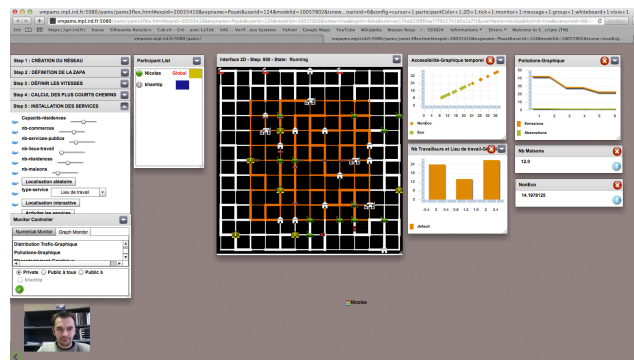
vmpams.mpl.ird.fr:5080/pams/

Step 1 : CRÉATION DU RÉSEAU
Step 2 : DÉFINITION DE LA ZAPA
Step 3 : DÉFINIR LES VITESSES
Step 4 : CALCUL DES PLUS COURTS CHEMINS
Step 5 : INSTALLATION DES SERVICES

Capacité-résidences
nb-commerces
nb-services-publics
nb-lieux-travail
nb-résidences
nb-maisons
Localisation aléatoire
type-service Lieu de travail
Localisation interactive
Activer les services

Monitor Controller
Numerical Monitor Graph Monitor
Distribution Trafic-Graphique
Pollutions-Graphique
Private Public à tous Public à
khanhtp

Participant List
Nicolas Global
khanhtp

Interface 2D - Step: 858 - State: Running

Accessibilité-Graphique temporel
NonEco
Eco

Nb Travailleurs et Lieu de travail-G
default

Pollutions-Graphique
Emissions
Absorptions

Nb Maisons
12.0

NonEco
14.1978125

Nicolas